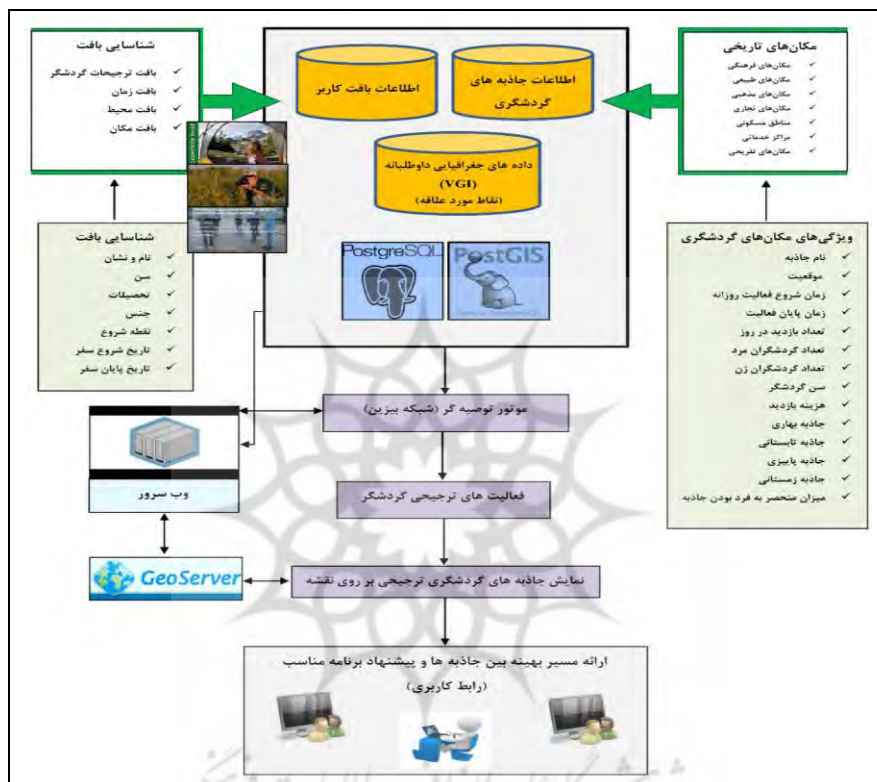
شناسایی بافت
✓ بافت ترجیحات گردشگر
✓ بافت زمان
✓ بافت محیط
✓ بافت مکان

اطلاعات بافت کاربر

اطلاعات جاذبه های گردشگری

داده های جغرافیایی داوطلبانه
(VGI)
(نقاط مورد علاقه)

PostgreSQL

PostGIS

مکان‌های تاریخی
✓ مکان‌های فرهنگی
✓ مکان‌های طبیعی
✓ مکان‌های مذهبی
✓ مکان‌های تجاری
✓ مناطق مسکونی
✓ مراکز خدماتی
✓ مکان‌های تفریحی

شناسایی بافت
✓ نام و نشان
✓ سن
✓ تحصیلات
✓ جنس
✓ نقطه شروع
✓ تاریخ شروع سفر
✓ تاریخ پایان سفر

ویژگی‌های مکان‌های گردشگری
✓ نام جاذبه
✓ موقعیت
✓ زمان شروع فعالیت روزانه
✓ زمان پایان فعالیت
✓ تعداد بازدید در روز
✓ تعداد گردشگران مرد
✓ تعداد گردشگران زن
✓ سن گردشگر
✓ هزینه بازدید
✓ جاذبه بهاری
✓ جاذبه تابستانی
✓ جاذبه پاییزی
✓ جاذبه زمستانی
✓ میزان منحصر به فرد بودن جاذبه

موتور توصیه گر (شبکه بیزین)

وب سرور

فعالیت های ترجیحی گردشگر

GeoServer

نمایش جاذبه های گردشگری ترجیحی بر روی نقشه

ارائه مسیر بهینه بین جاذبه ها و پیشنهاد برنامه مناسب
(رابط کاربری)